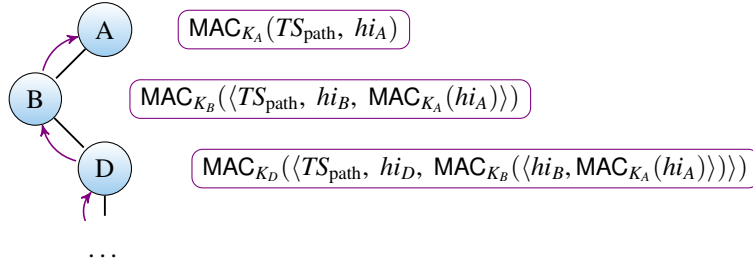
A

B

D

...

$\mathsf{MAC}_{K_A}(TS_{\text{path}},\ hi_A)$

$\mathsf{MAC}_{K_B}(\langle TS_{\text{path}},\ hi_B,\ \mathsf{MAC}_{K_A}(hi_A)\rangle)$

$\mathsf{MAC}_{K_D}(\langle TS_{\text{path}},\ hi_D,\ \mathsf{MAC}_{K_B}(\langle hi_B, \mathsf{MAC}_{K_A}(hi_A)\rangle)\rangle)$